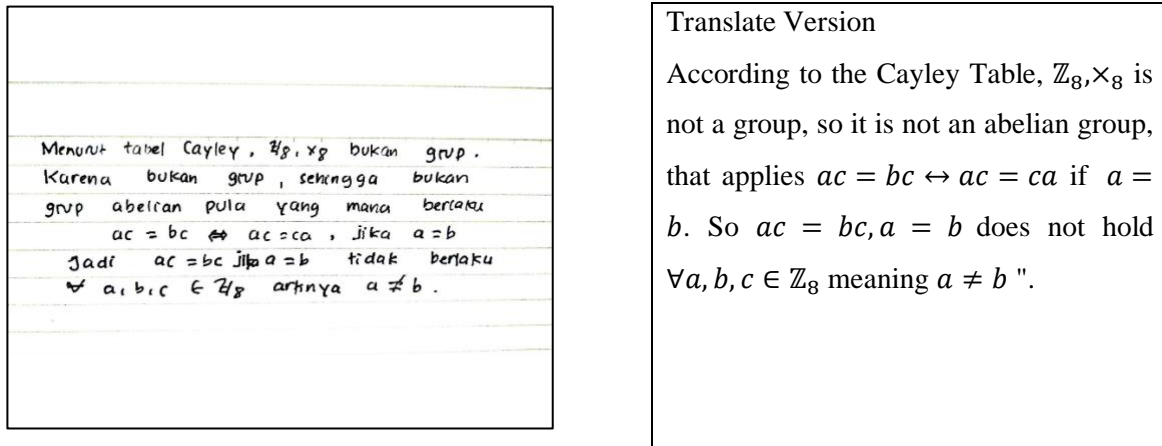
Menurut tabel Cayley, $\mathbb{Z}_8, \times_8$ bukan grup. Karena bukan grup, sehingga bukan grup abelian pula yang mana berlaku
$ac = bc \Leftrightarrow ac = ca$, jika $a = b$
Jadi $ac = bc$ jika $a = b$ tidak berlaku $\forall a, b, c \in \mathbb{Z}_8$ artinya $a \neq b$.

Translate Version
According to the Cayley Table, $\mathbb{Z}_8, \times_8$ is not a group, so it is not an abelian group, that applies $ac = bc \leftrightarrow ac = ca$ if $a = b$. So $ac = bc, a = b$ does not hold $\forall a, b, c \in \mathbb{Z}_8$ meaning $a \neq b$ ".